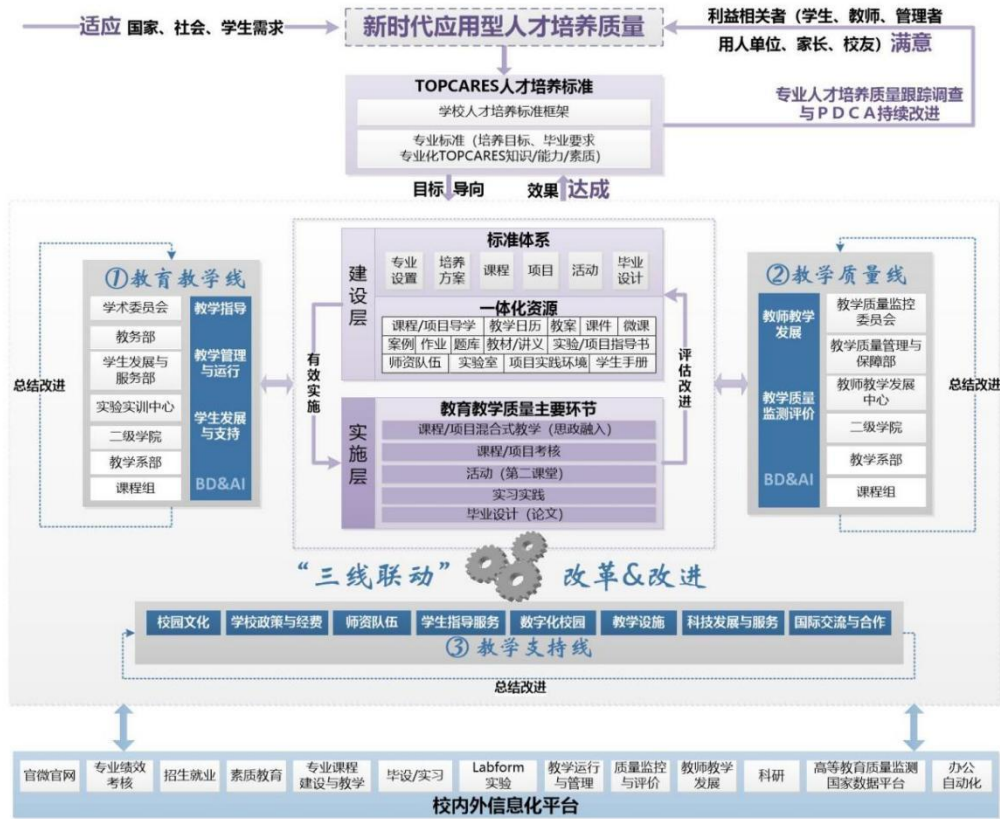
适应 国家、社会、学生需求

新时代应用型人才培养质量

利益相关者（学生、教师、管理者 用人单位、家长、校友）满意

TOPCARES人才培养标准

学校人才培养标准框架

专业标准（培养目标、毕业要求 专业化TOPCARES知识/能力/素质）

专业人才培养质量跟踪调查与PDCA持续改进

目标 导向

效果 达成

①教育教学线

学术委员会

教务部

学生发展与服务部

实验实训中心

二级学院

教学系部

课程组

教学指导

教学管理与运行

学生发展与支持

BD&AI

总结改进

建设层

标准体系

专业设置

培养方案

课程

项目

活动

毕业设计

一体化资源

| 课程/项目导学 | 教学日历 | 教案 | 课件 | 微课 |
|---|---|---|---|---|
| 案例 | 作业 | 题库 | 教材/讲义 | 实验/项目指导书 |
| 师资队伍 | 实验室 | 项目实践环境 | 学生手册 | |

有效实施

评估改进

实施层

教育教学质量主要环节

课程/项目混合式教学（思政融入）

课程/项目考核

活动（第二课堂）

实习实践

毕业设计（论文）

②教学质量线

教师教学发展

教学质量监测评价

BD&AI

教学质量监控委员会

教学质量管理与保障部

教师教学发展中心

二级学院

教学系部

课程组

总结改进

“三线联动”

改革&改进

校园文化

学校政策与经费

师资队伍

学生指导服务

数字化校园

教学设施

科技发展与服务

国际交流与合作

③教学支持线

总结改进

官微官网

专业绩效考核

招生就业

素质教育

专业课程建设与教学

毕设/实习

Labform实验

教学运行与管理

质量监控与评价

教师教学发展

科研

高等教育质量监测国家数据平台

办公自动化

校内外信息化平台